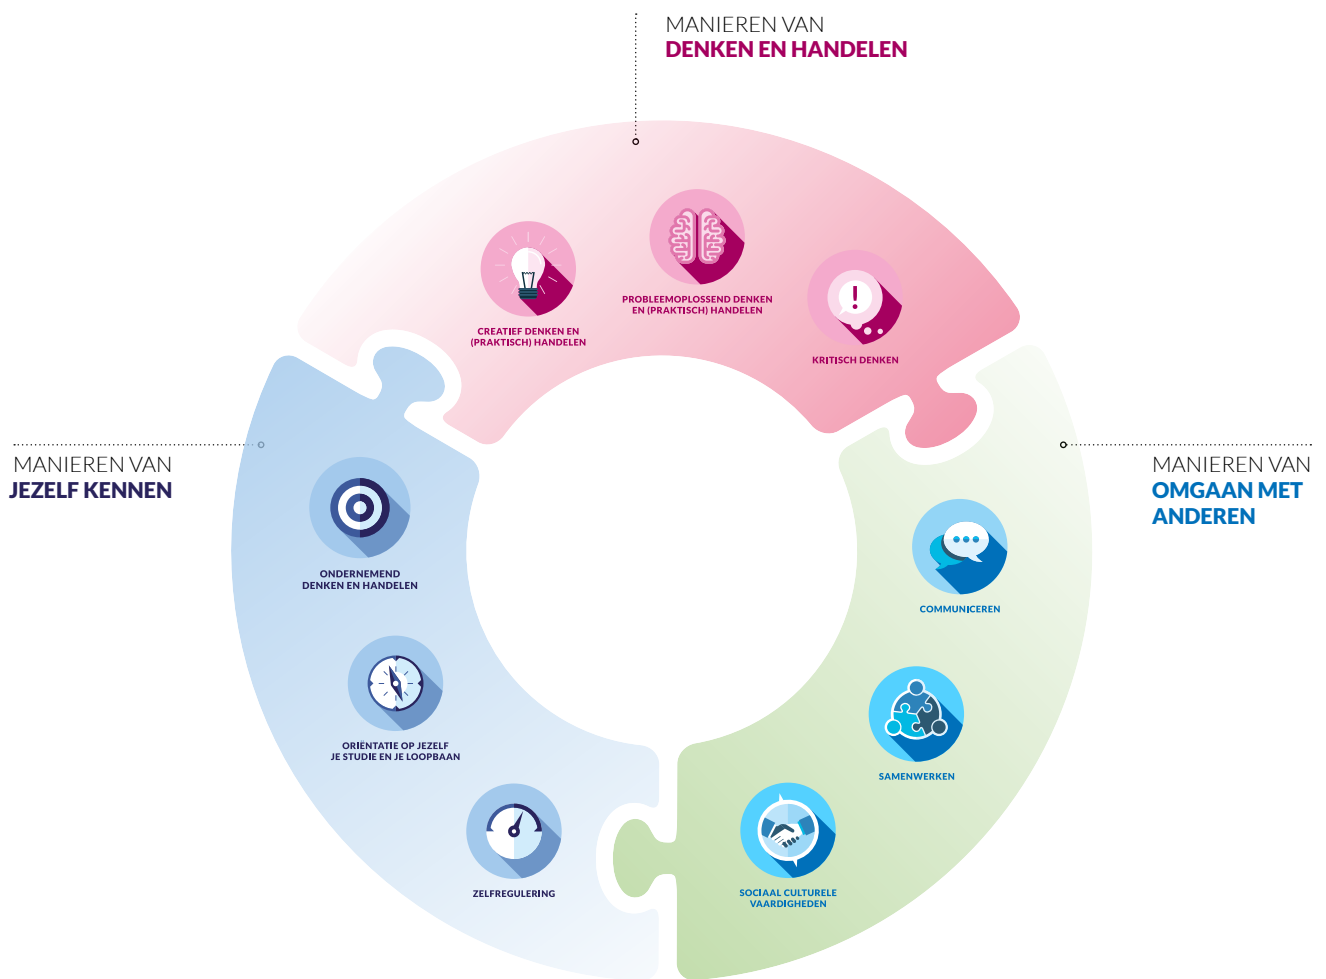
MANIEREN VAN
DENKEN EN HANDELEN

CREATIEF DENKEN EN (PRAKTISCH) HANDELEN

PROBLEEMOPLOSSEND DENKEN EN (PRAKTISCH) HANDELEN

KRITISCH DENKEN

MANIEREN VAN
JEZELF KENNEN

ONDERNEMEND DENKEN EN HANDELEN

ORIËNTATIE OP JEZELF JE STUDIE EN JE LOOPBAAN

ZELFREGULERING

MANIEREN VAN
OMGAAN MET ANDEREN

COMMUNICEREN

SAMENWERKEN

SOCIAAL CULTURELE VAARDIGHEDEN